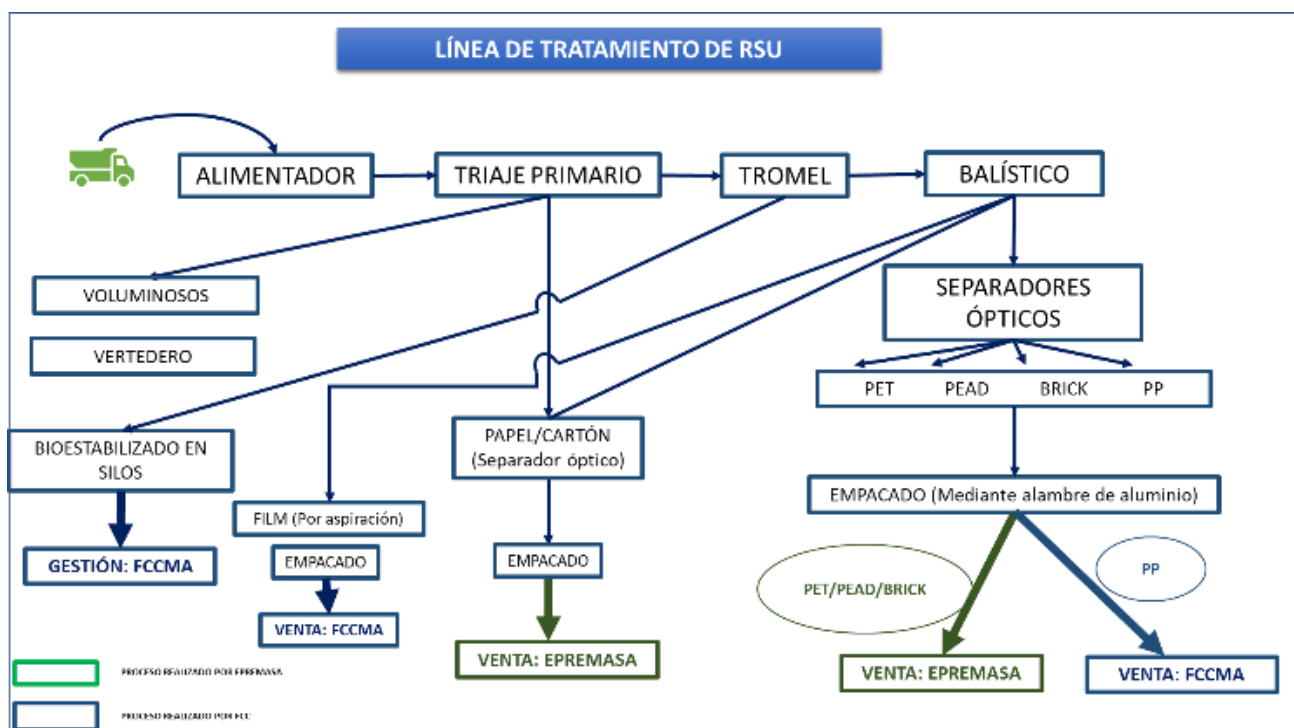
LÍNEA DE TRATAMIENTO DE RSU

ALIMENTADOR

TRIAJE PRIMARIO

TROMEL

BALÍSTICO

VOLUMINOSOS

VERTEDERO

SEPARADORES ÓPTICOS

PET

PEAD

BRICK

PP

BIOESTABILIZADO EN SILOS

PAPEL/CARTÓN (Separador óptico)

FILM (Por aspiración)

EMPACADO (Mediante alambre de aluminio)

GESTIÓN: FCCMA

EMPACADO

EMPACADO

PET/PEAD/BRICK

PP

VENTA: FCCMA

VENTA: EPREMASA

VENTA: EPREMASA

VENTA: FCCMA

PROCESO REALIZADO POR EPREMASA

PROCESO REALIZADO POR FCC